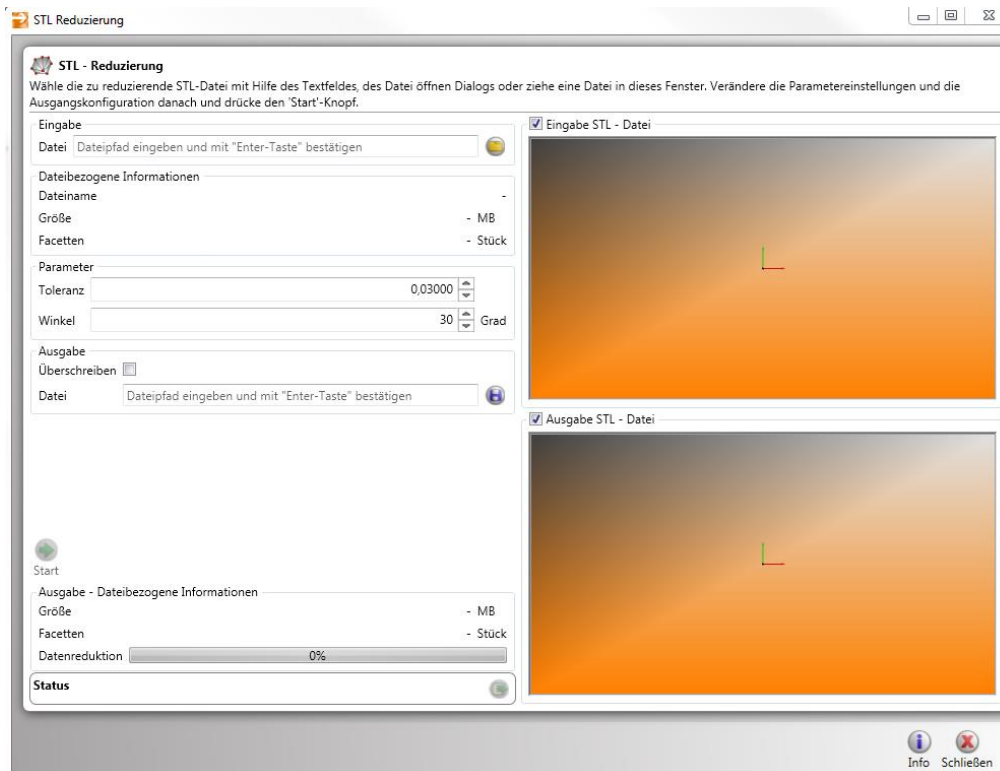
STL Reduzierung

STL - Reduzierung

Wähle die zu reduzierende STL-Datei mit Hilfe des Textfeldes, des Datei öffnen Dialogs oder ziehe eine Datei in dieses Fenster. Verändere die Parametereinstellungen und die Ausgangskonfiguration danach und drücke den 'Start'-Knopf.

Eingabe
Datei Dateipfad eingeben und mit "Enter-Taste" bestätigen

Dateibezogene Informationen
Dateiname -
Größe - MB
Facetten - Stück

Parameter
Toleranz 0,03000
Winkel 30 Grad

Ausgabe
Überschreiben
Datei Dateipfad eingeben und mit "Enter-Taste" bestätigen

Start

Ausgabe - Dateibezogene Informationen
Größe - MB
Facetten - Stück
Datenreduktion 0%

Status

Eingabe STL - Datei

Ausgabe STL - Datei

Info Schließen